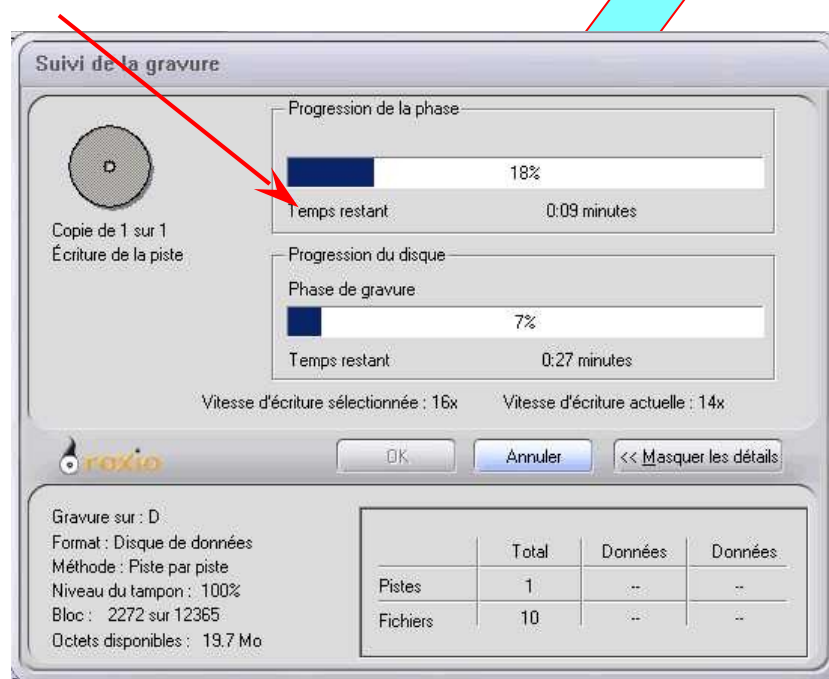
Suivi de la gravure

Copie de 1 sur 1
Écriture de la piste

Progression de la phase

18%

Temps restant 0:09 minutes

Progression du disque

Phase de gravure

7%

Temps restant 0:27 minutes

Vitesse d'écriture sélectionnée : 16x Vitesse d'écriture actuelle : 14x

roxio

OK Annuler << Masquer les détails

Gravure sur : D
Format : Disque de données
Méthode : Piste par piste
Niveau du tampon : 100%
Bloc : 2272 sur 12365
Octets disponibles : 19.7 Mo

| | Total | Données | Données |
|---|---|---|---|
| Pistes | 1 | -- | -- |
| Fichiers | 10 | -- | -- |